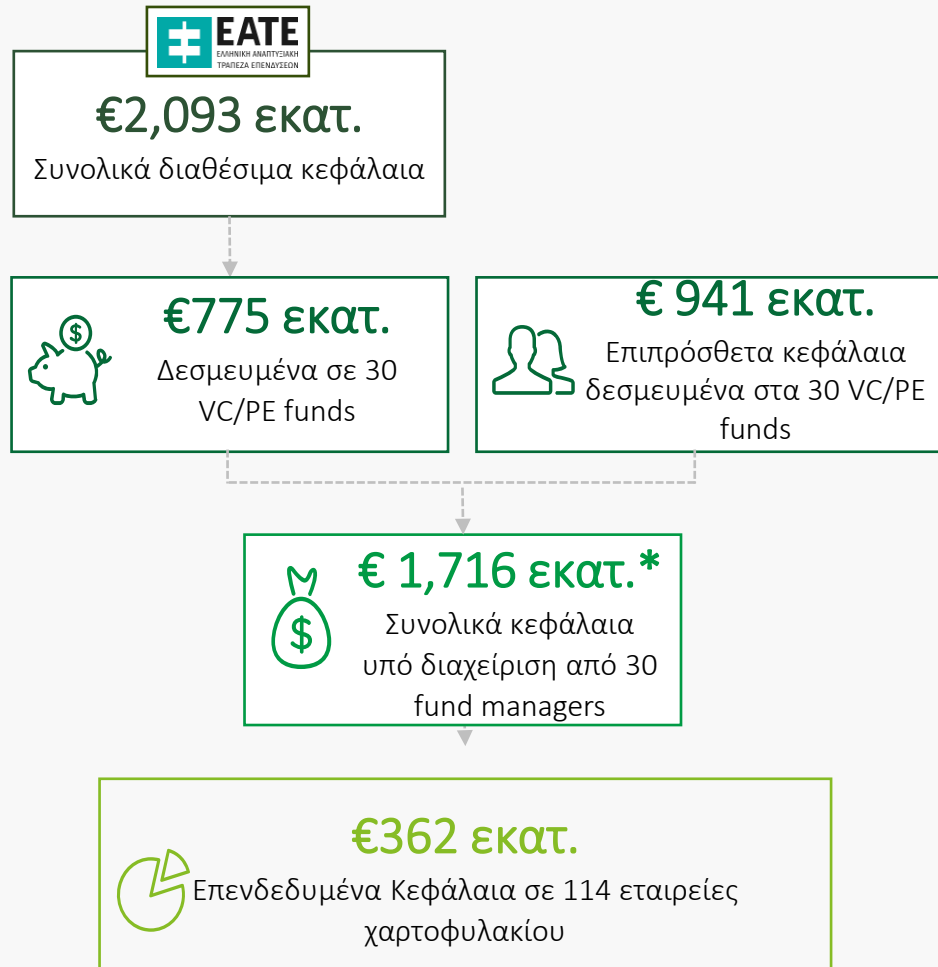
EATE
ΕΛΛΗΝΙΚΗ ΑΝΑΠΤΥΞΙΑΚΗ ΤΡΑΠΕΖΑ ΕΠΕΝΔΥΣΕΩΝ

€2,093 εκατ.
Συνολικά διαθέσιμα κεφάλαια

€775 εκατ.
Δεσμευμένα σε 30 VC/PE funds

€ 941 εκατ.
Επιπρόσθετα κεφάλαια δεσμευμένα στα 30 VC/PE funds

€ 1,716 εκατ.*
Συνολικά κεφάλαια υπό διαχείριση από 30 fund managers

€362 εκατ.
Επενδεδυμένα Κεφάλαια σε 114 εταιρείες χαρτοφυλακίου